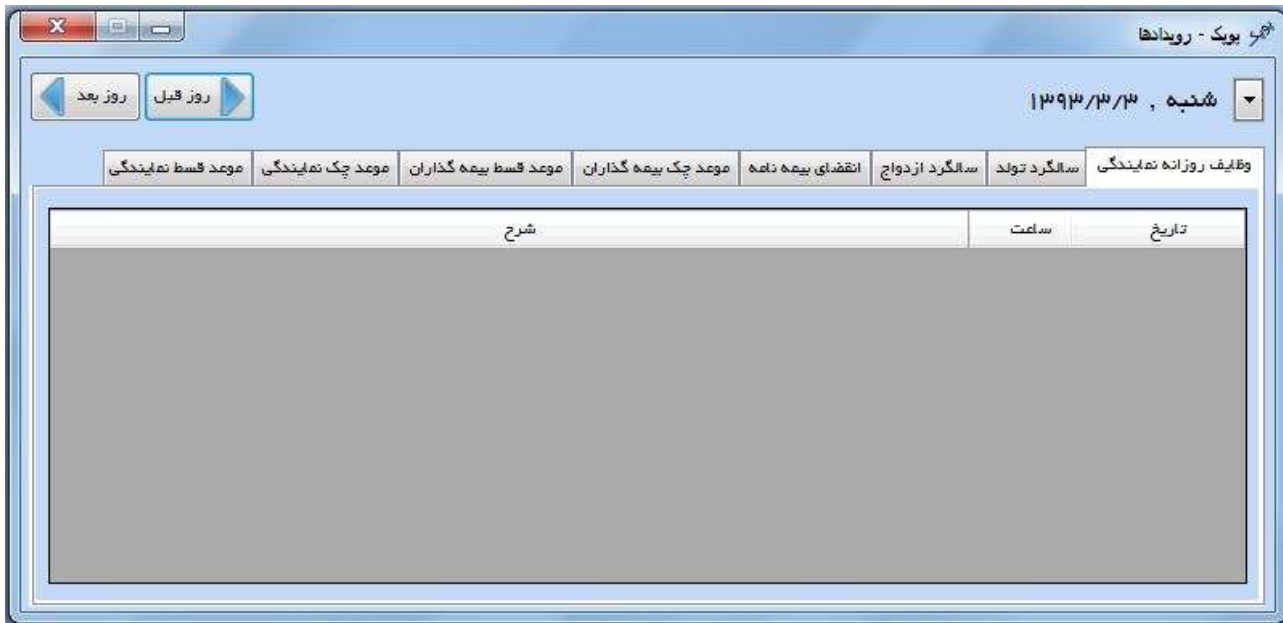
پویک - رویدادها

شنبه , ۱۳۹۳/۳/۳

روز قبل
روز بعد

وظایف روزانه نمایندگی
سالگرد تولد
سالگرد ازدواج
انقضای بیمه نامه
موعد چک بیمه گذاران
موعد قسط بیمه گذاران
موعد چک نمایندگی
موعد قسط نمایندگی

| تاریخ | ساعت | شرح |
|---|---|---|